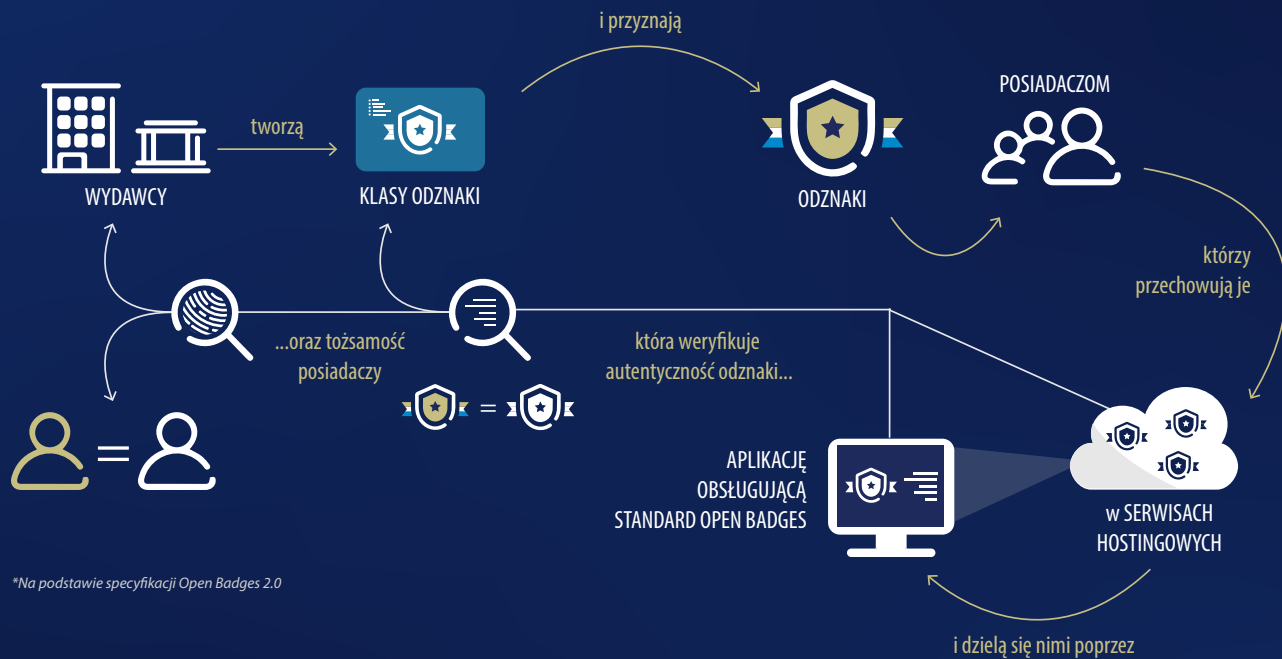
i przyznają

WYDAWCY

tworzą

KLASY ODZNAKI

ODZNAKI

POSIADACZOM

którzy przechowują je

...oraz tożsamość posiadaczy

która weryfikuje autentyczność odznaki...

=

APLIKACJĘ OBSŁUGUJĄCĄ STANDARD OPEN BADGES

w SERWISACH HOSTINGOWYCH

*Na podstawie specyfikacji Open Badges 2.0

i dzielą się nimi poprzez